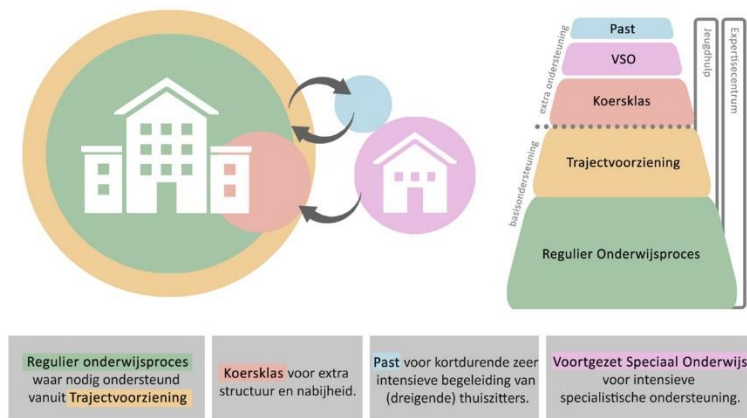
Past

VSO

Koersklas

Trajectvoorziening

Regulier Onderwijsproces

extra ondersteuning

basisondersteuning

Jeugdhulp

Expertisecentrum

Regulier onderwijsproces waar nodig ondersteund vanuit Trajectvoorziening

Koersklas voor extra structuur en nabijheid.

Past voor kortdurende zeer intensieve begeleiding van (dreigende) thuiszitters.

Voortgezet Speciaal Onderwijs voor intensieve specialistische ondersteuning.